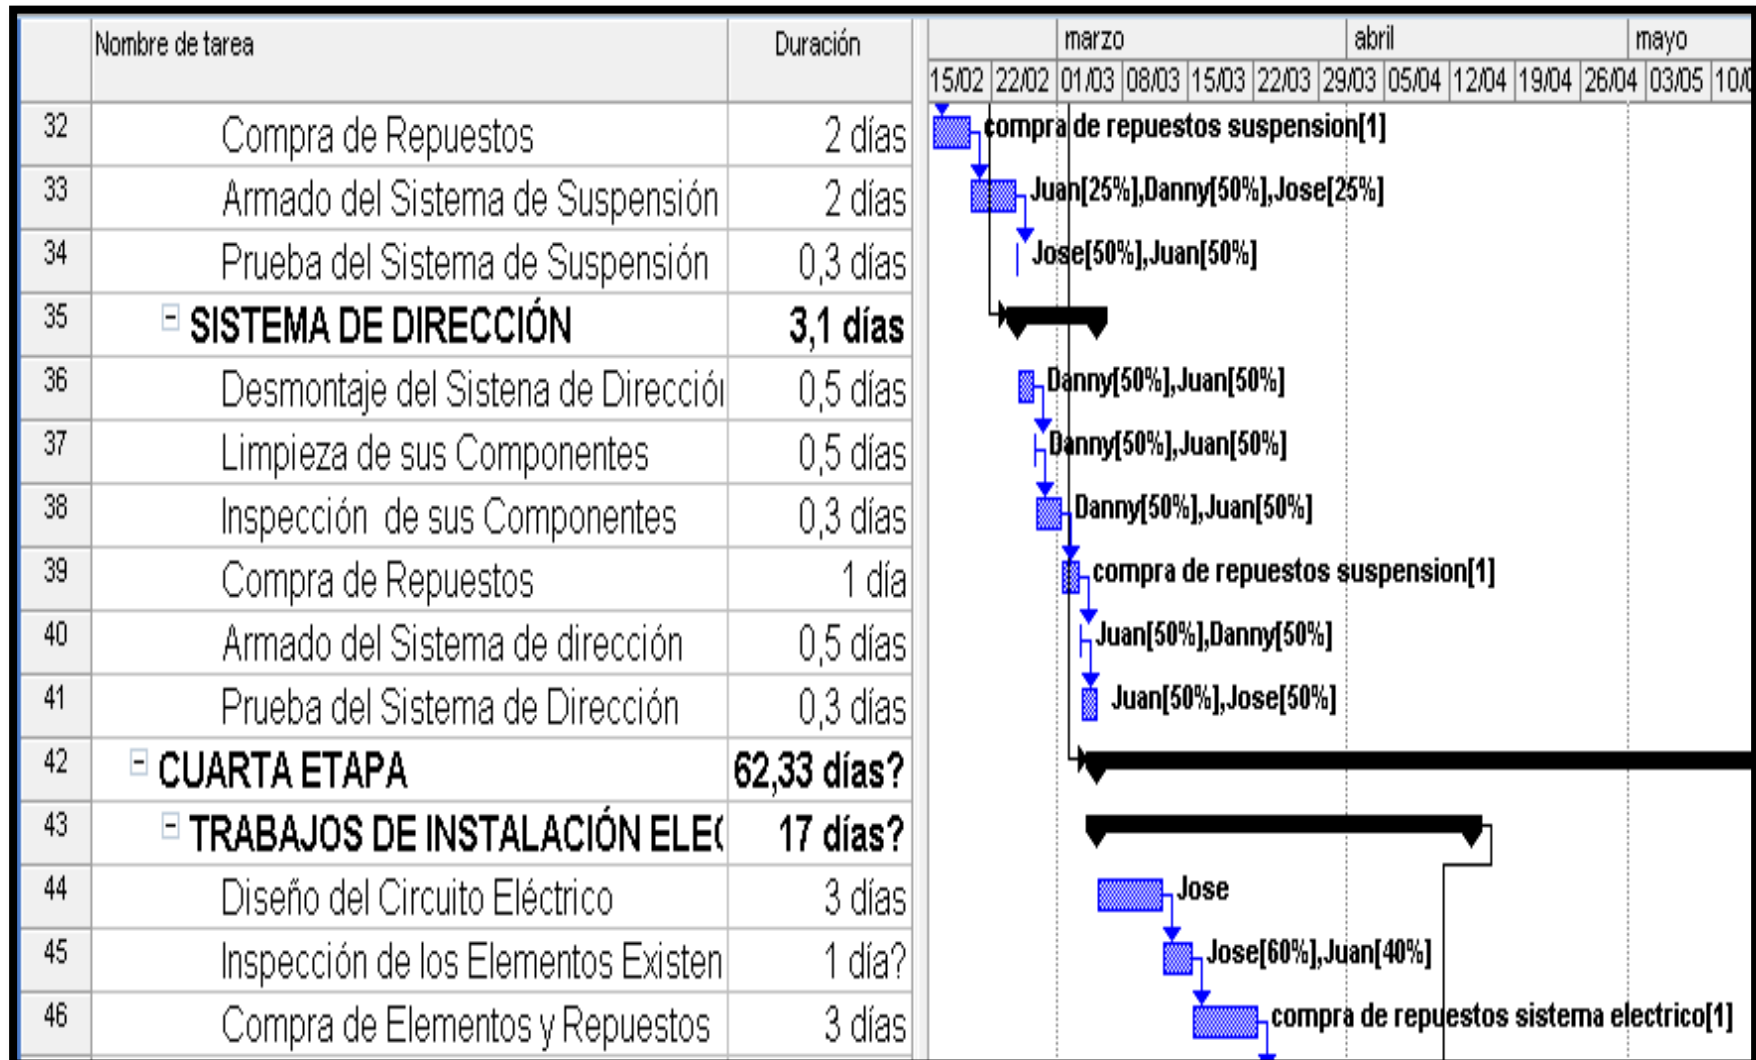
| | Nombre de tarea | Duración |
|---|---|---|
| 32 | Compra de Repuestos | 2 días |
| 33 | Armado del Sistema de Suspensión | 2 días |
| 34 | Prueba del Sistema de Suspensión | 0,3 días |
| 35 | SISTEMA DE DIRECCIÓN | 3,1 días |
| 36 | Desmontaje del Sistena de Direcció | 0,5 días |
| 37 | Limpieza de sus Componentes | 0,5 días |
| 38 | Inspección de sus Componentes | 0,3 días |
| 39 | Compra de Repuestos | 1 día |
| 40 | Armado del Sistema de dirección | 0,5 días |
| 41 | Prueba del Sistema de Dirección | 0,3 días |
| 42 | CUARTA ETAPA | 62,33 días? |
| 43 | TRABAJOS DE INSTALACIÓN ELE( | 17 días? |
| 44 | Diseño del Circuito Eléctrico | 3 días |
| 45 | Inspección de los Elementos Existen | 1 día? |
| 46 | Compra de Elementos y Repuestos | 3 días |

marzo abril mayo
15/02 22/02 01/03 08/03 15/03 22/03 29/03 05/04 12/04 19/04 26/04 03/05 10/0

compra de repuestos suspension[1]
Juan[25%],Danny[50%],Jose[25%]
Jose[50%],Juan[50%]
Danny[50%],Juan[50%]
Danny[50%],Juan[50%]
Danny[50%],Juan[50%]
compra de repuestos suspension[1]
Juan[50%],Danny[50%]
Juan[50%],Jose[50%]
Jose
Jose[60%],Juan[40%]
compra de repuestos sistema electrico[1]